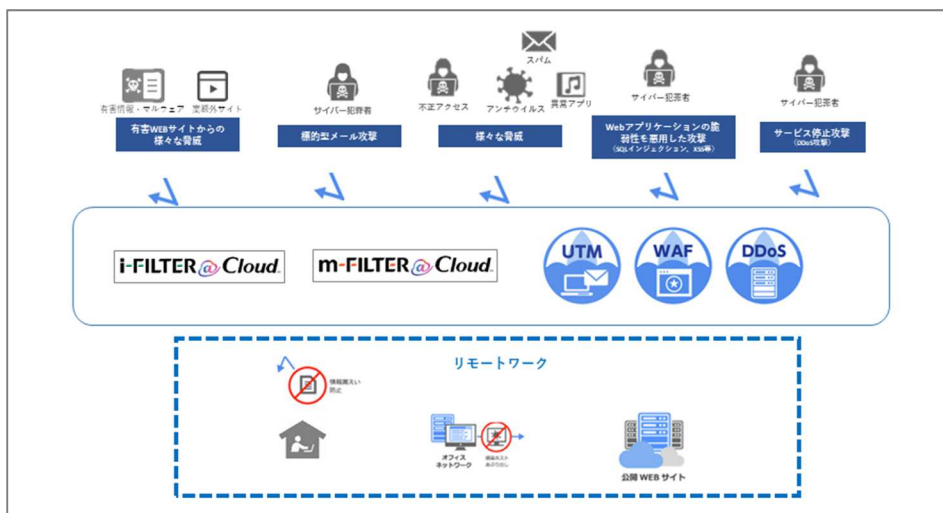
有害情報・マルウェア　業務外サイト

有害WEBサイトからの様々な脅威

サイバー犯罪者

標的型メール攻撃

スパム

不正アクセス　アンチウイルス　不審アプリ

様々な脅威

サイバー犯罪者

Webアプリケーションの脆弱性を悪用した攻撃
(SQLインジェクション、XSS等)

サイバー犯罪者

サービス停止攻撃
(DDoS攻撃)

i-FILTER@Cloud

m-FILTER@Cloud

UTM

WAF

DDoS

リモートワーク

情報漏えい防止

オフィスネットワーク

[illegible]

公開 WEB サイト